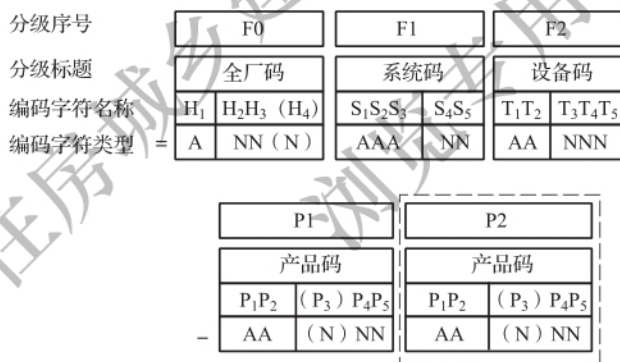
分级序号

分级标题

编码字符名称

编码字符类型 =

| F0 | |
|---|---|
| 全厂码 | |
| $H_1$ | $H_2H_3$（$H_4$） |
| A | NN（N） |

| F1 | |
|---|---|
| 系统码 | |
| $S_1S_2S_3$ | $S_4S_5$ |
| AAA | NN |

| F2 | |
|---|---|
| 设备码 | |
| $T_1T_2$ | $T_3T_4T_5$ |
| AA | NNN |

–

| P1 | |
|---|---|
| 产品码 | |
| $P_1P_2$ | （$P_3$）$P_4P_5$ |
| AA | （N）NN |

| P2 | |
|---|---|
| 产品码 | |
| $P_1P_2$ | （$P_3$）$P_4P_5$ |
| AA | （N）NN |

住房城乡建设部 浏览专用